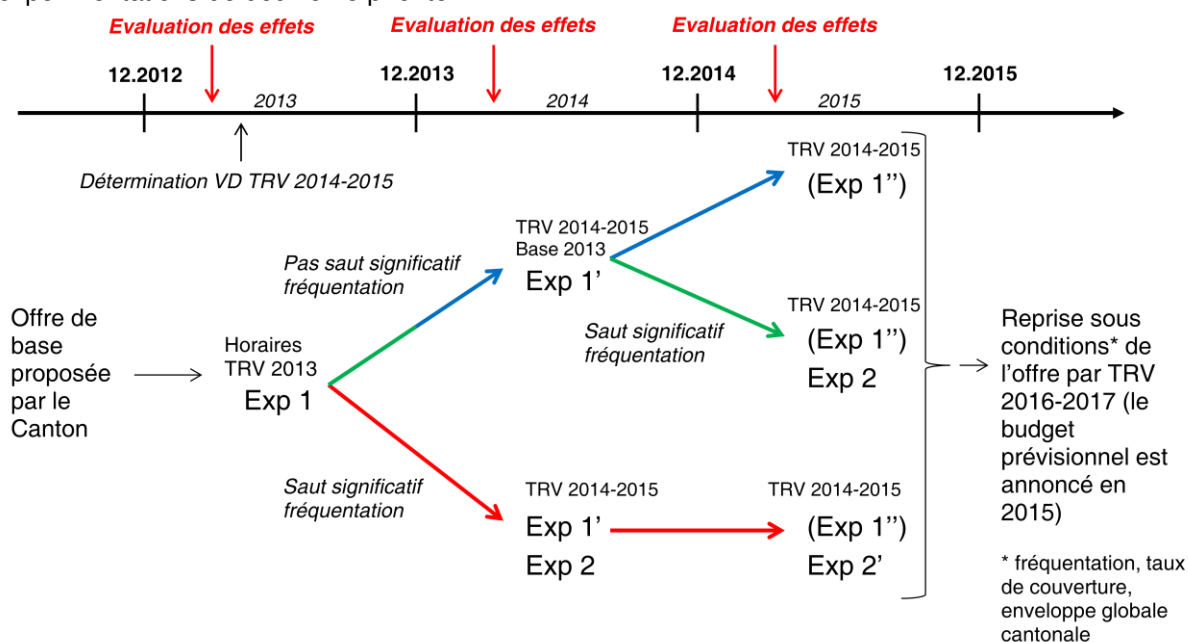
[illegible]

Evaluation des effets
Evaluation des effets
Evaluation des effets

12.2012
2013
12.2013
2014
12.2014
2015
12.2015

Détermination VD TRV 2014-2015

Offre de base proposée par le Canton

Horaires TRV 2013
Exp 1

Pas saut significatif fréquentation

Saut significatif fréquentation

TRV 2014-2015
Base 2013
Exp 1'

TRV 2014-2015
(Exp 1'')

Saut significatif fréquentation

TRV 2014-2015
(Exp 1'')
Exp 2

TRV 2014-2015
Exp 1'
Exp 2

TRV 2014-2015
(Exp 1'')
Exp 2'

Reprise sous conditions* de l'offre par TRV 2016-2017 (le budget prévisionnel est annoncé en 2015)

* fréquentation, taux de couverture, enveloppe globale cantonale